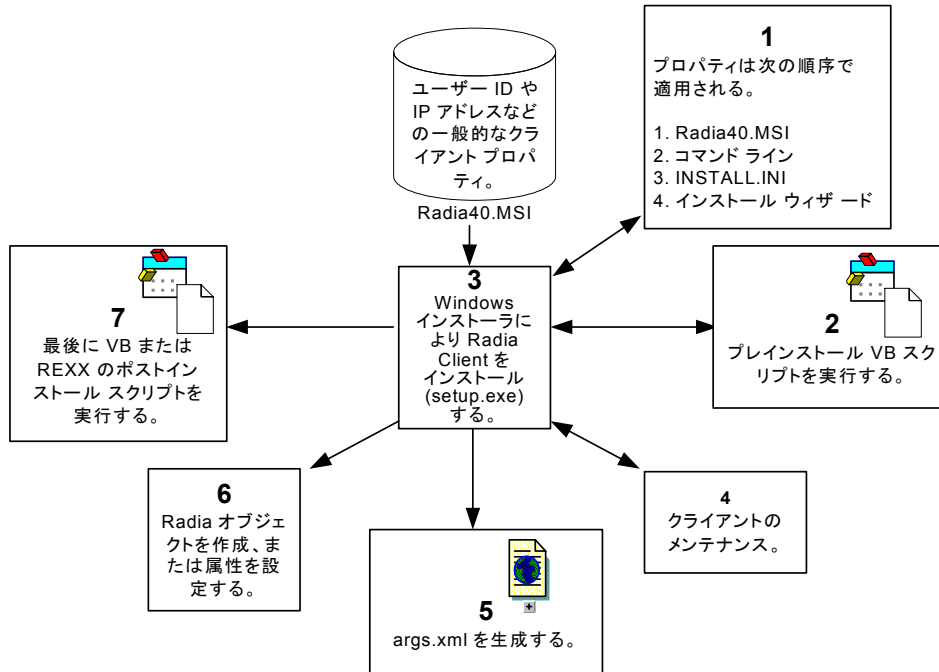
ユーザー ID や IP アドレスなどの一般的なクライアント プロパティ。

Radia40.MSI

1
プロパティは次の順序で適用される。

1. Radia40.MSI
2. コマンド ライン
3. INSTALL.INI
4. インストール ウィザ ード

7
最後に VB または REXX のポストインストール スクリプトを実行する。

3
Windows インストーラにより Radia Client をインストール (setup.exe) する。

2
プレインストール VB スクリプトを実行する。

6
Radia オブジェクトを作成、または属性を設定する。

4
クライアントのメンテナンス。

5
args.xml を生成する。